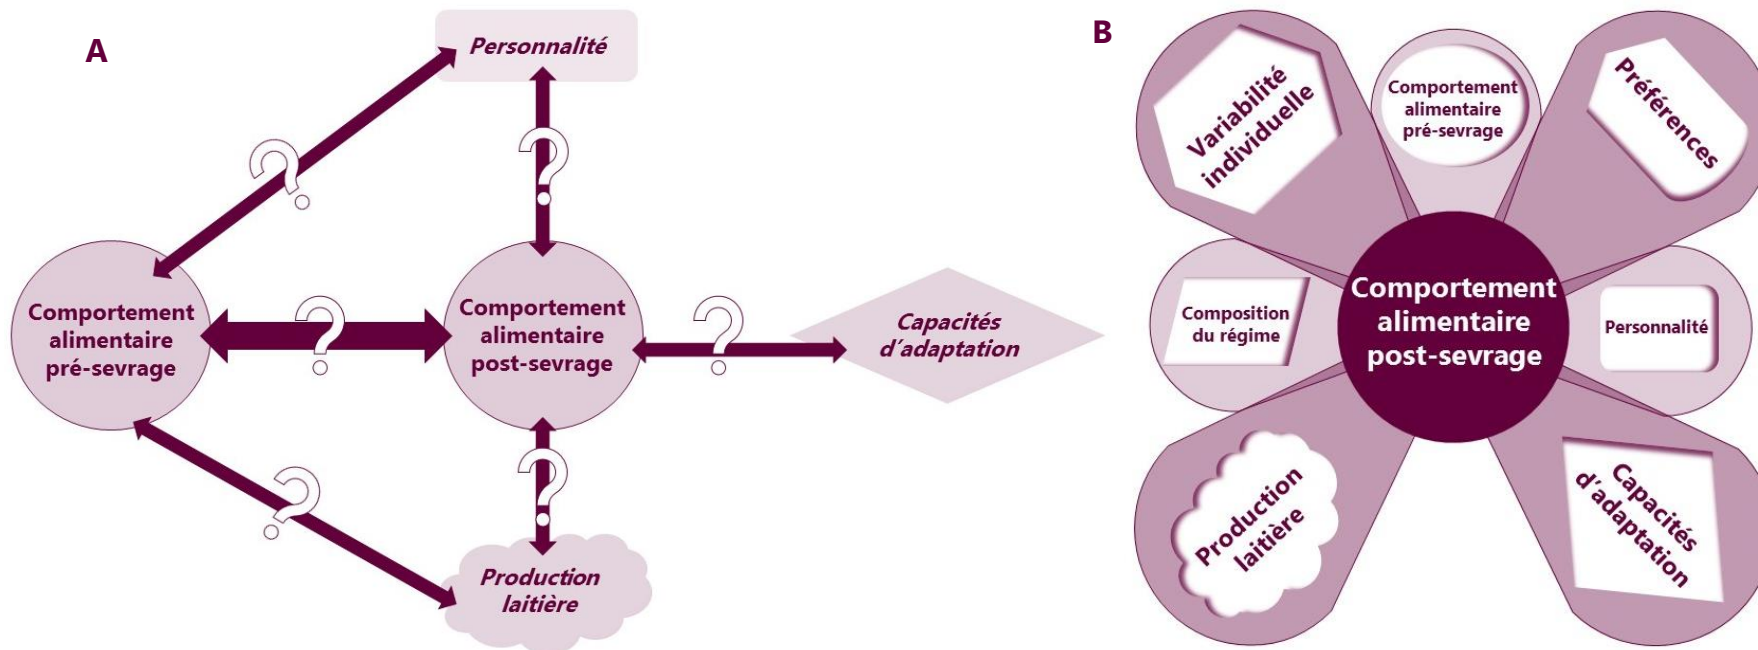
A

Personnalité

?

?

Comportement alimentaire pré-sevrage

?

Comportement alimentaire post-sevrage

?

Capacités d'adaptation

?

?

Production laitière

B

Variabilité individuelle

Comportement alimentaire pré-sevrage

Préférences

Composition du régime

Comportement alimentaire post-sevrage

Personnalité

Production laitière

Capacités d'adaptation